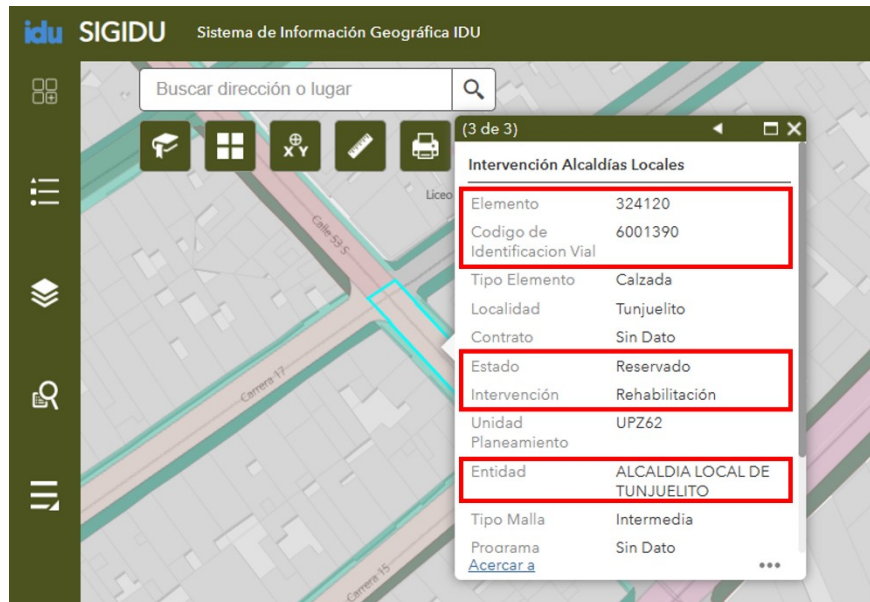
idu SIGIDU Sistema de Información Geográfica IDU

Buscar dirección o lugar

Liceo

Calle 53 S

Carrera 17

Carrera 15

(3 de 3)

Intervención Alcaldías Locales

| | |
|---|---|
| Elemento | 324120 |
| Codigo de Identificacion Vial | 6001390 |
| Tipo Elemento | Calzada |
| Localidad | Tunjuelito |
| Contrato | Sin Dato |
| Estado | Reservado |
| Intervención | Rehabilitación |
| Unidad Planeamiento | UPZ62 |
| Entidad | ALCALDIA LOCAL DE TUNJUELITO |
| Tipo Malla | Intermedia |
| Programa | Sin Dato |

Acercar a

•••